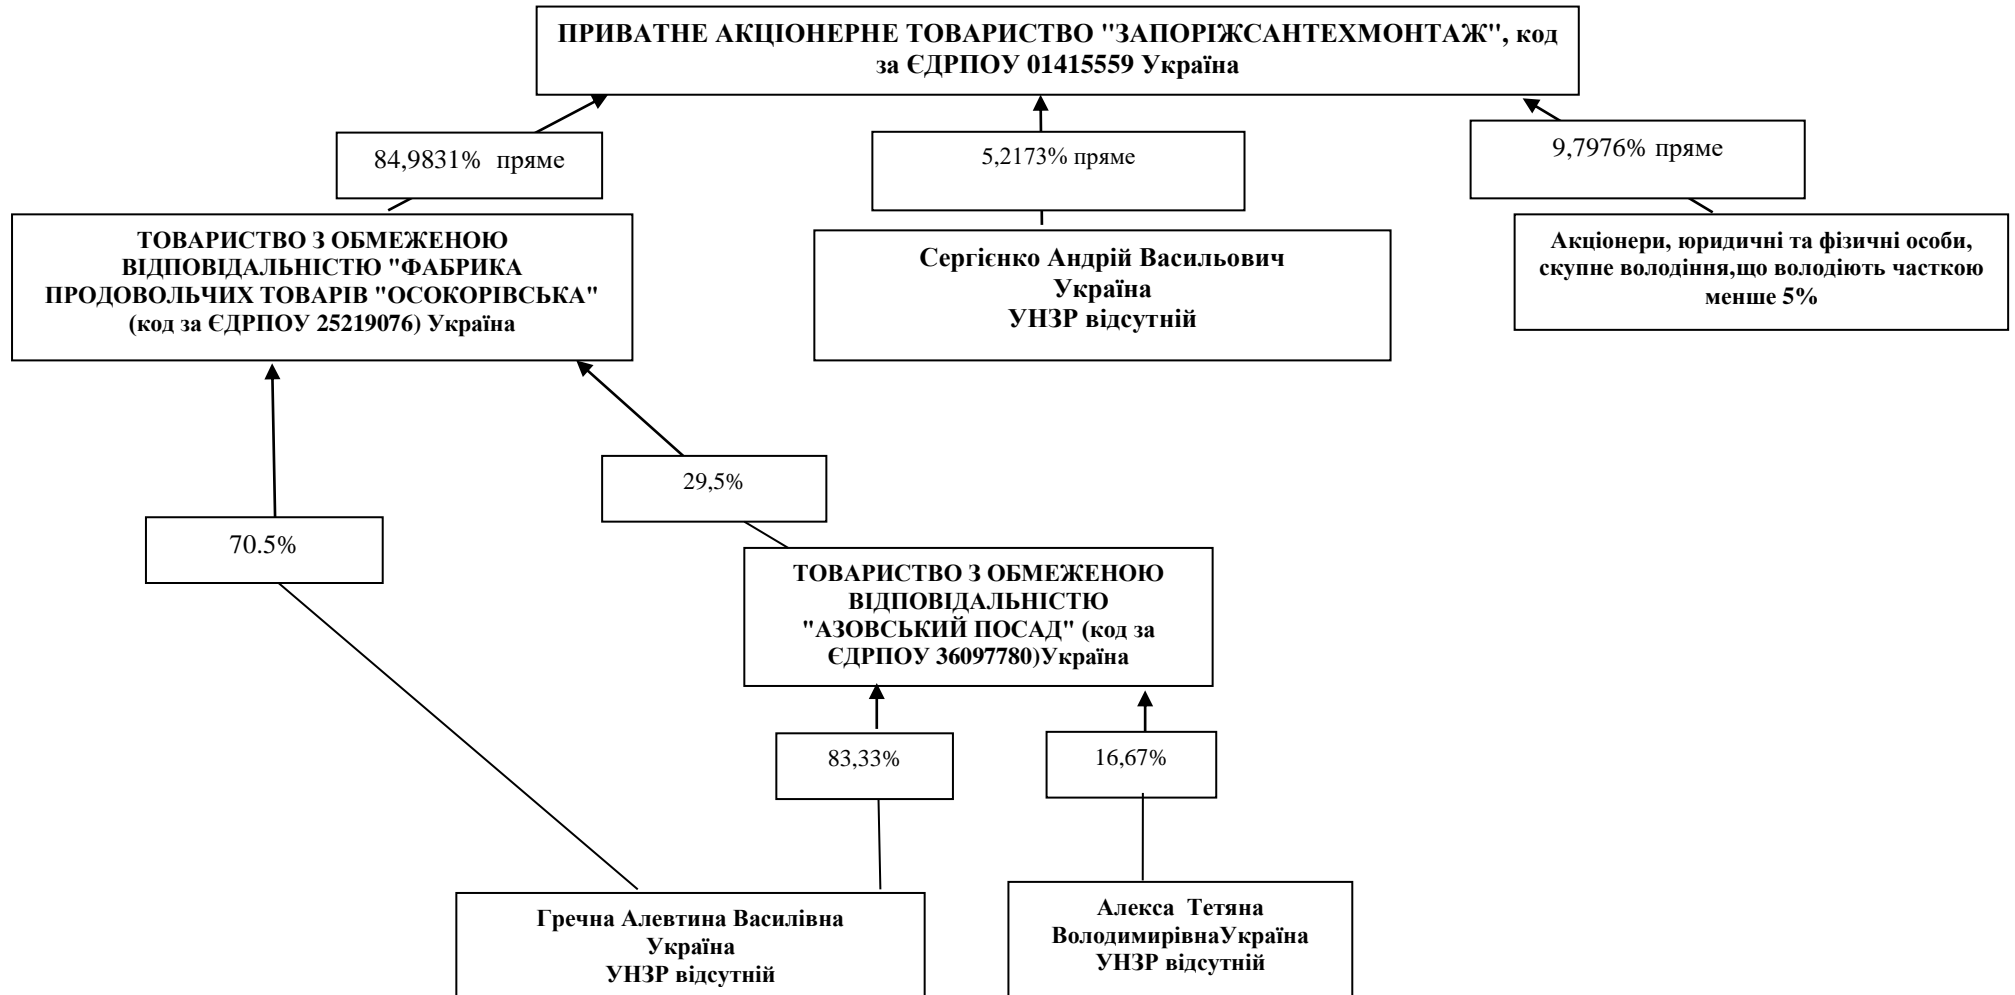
ПРИВАТНЕ АКЦІОНЕРНЕ ТОВАРИСТВО "ЗАПОРІЖСАНТЕХМОНТАЖ", код за ЄДРПОУ 01415559 Україна

84,9831% пряме

5,2173% пряме

9,7976% пряме

ТОВАРИСТВО З ОБМЕЖЕНОЮ ВІДПОВІДАЛЬНІСТЮ "ФАБРИКА ПРОДОВОЛЬЧИХ ТОВАРІВ "ОСОКОРІВСЬКА" (код за ЄДРПОУ 25219076) Україна

Сергієнко Андрій Васильович
Україна
УНЗР відсутній

Акціонери, юридичні та фізичні особи, скупне володіння,що володіють часткою менше 5%

29,5%

70.5%

ТОВАРИСТВО З ОБМЕЖЕНОЮ ВІДПОВІДАЛЬНІСТЮ "АЗОВСЬКИЙ ПОСАД" (код за ЄДРПОУ 36097780)Україна

83,33%

16,67%

Гречна Алевтина Василівна
Україна
УНЗР відсутній

Алекса Тетяна ВолодимирівнаУкраїна
УНЗР відсутній